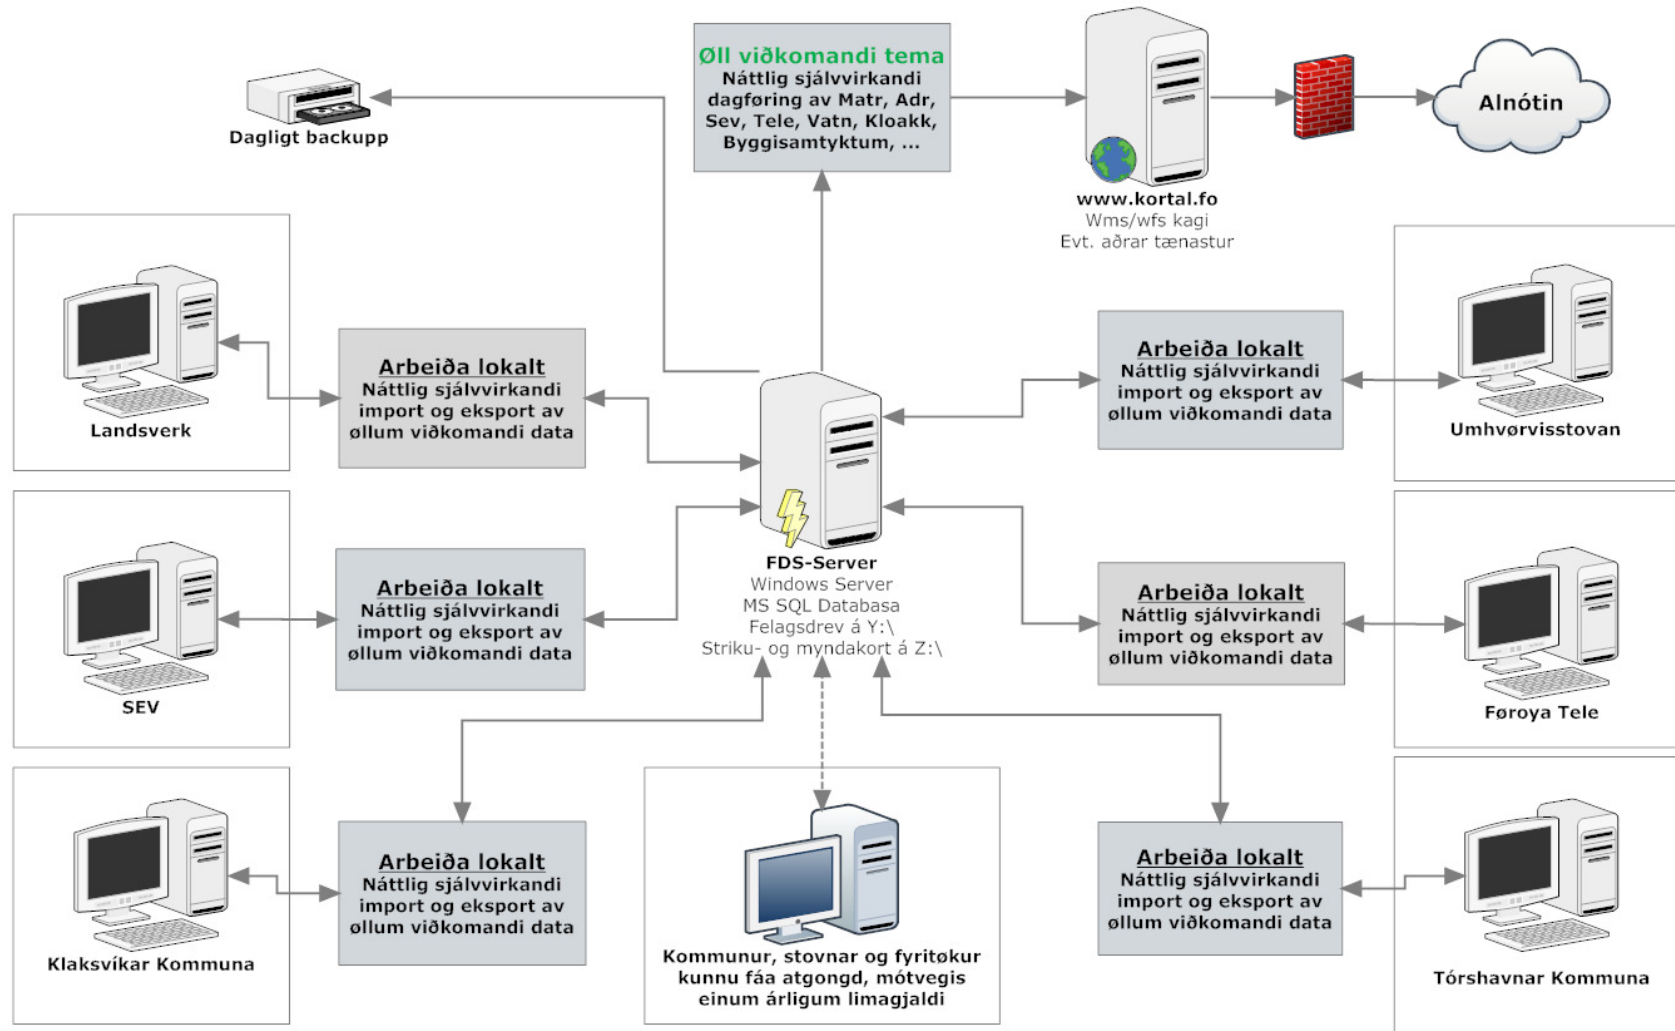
Dagligt backupp

Øll viðkomandi tema
Náttlig sjálvvirkandi dagføring av Matr, Adr, Sev, Tele, Vatn, Kloakk, Byggisamtyktum, ...

www.kortal.fo
Wms/wfs kagi
Evt. aðrar tænastur

Alnótin

Landsverk

Arbeiða lokalt
Náttlig sjálvvirkandi import og eksport av øllum viðkomandi data

Arbeiða lokalt
Náttlig sjálvvirkandi import og eksport av øllum viðkomandi data

Umhvørvisstovan

SEV

Arbeiða lokalt
Náttlig sjálvvirkandi import og eksport av øllum viðkomandi data

FDS-Server
Windows Server
MS SQL Databasa
Felagsdrev á Y:\
Striku- og myndakort á Z:\

Arbeiða lokalt
Náttlig sjálvvirkandi import og eksport av øllum viðkomandi data

Føroya Tele

Klaksvíkar Kommuna

Arbeiða lokalt
Náttlig sjálvvirkandi import og eksport av øllum viðkomandi data

Kommunur, stovnar og fyritøkur kunnu fáa atgongd, móti einum árligum limagjaldi

Arbeiða lokalt
Náttlig sjálvvirkandi import og eksport av øllum viðkomandi data

Tórshavnar Kommuna